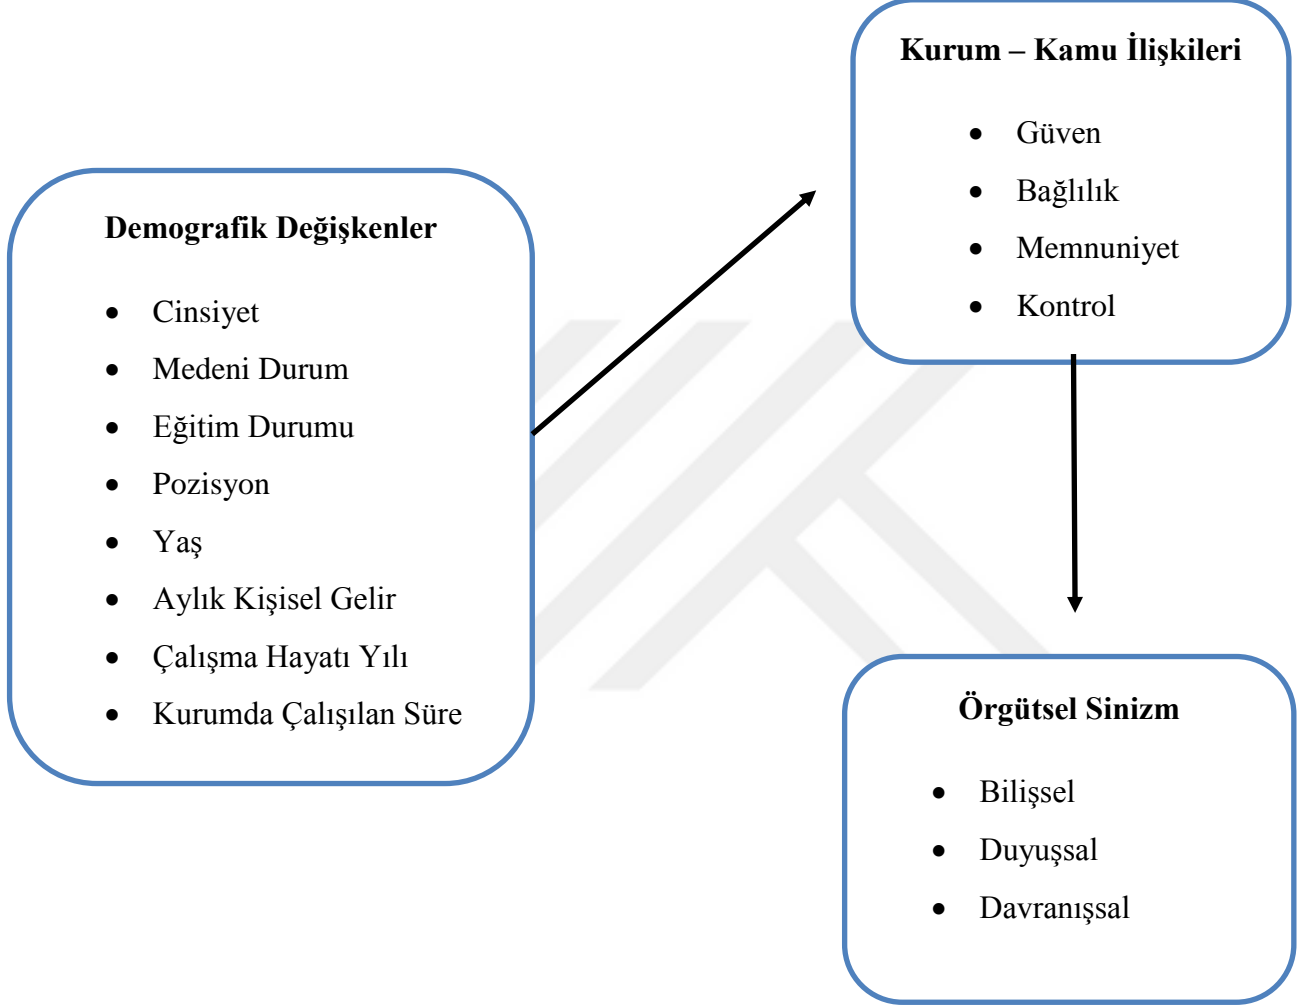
Kurum – Kamu İlişkileri

- Güven
- Bağlılık
- Memnuniyet
- Kontrol

Demografik Değişkenler

- Cinsiyet
- Medeni Durum
- Eğitim Durumu
- Pozisyon
- Yaş
- Aylık Kişisel Gelir
- Çalışma Hayatı Yılı
- Kurumda Çalışılan Süre

Örgütsel Sinizm

- Bilişsel
- Duyuşsal
- Davranışsal